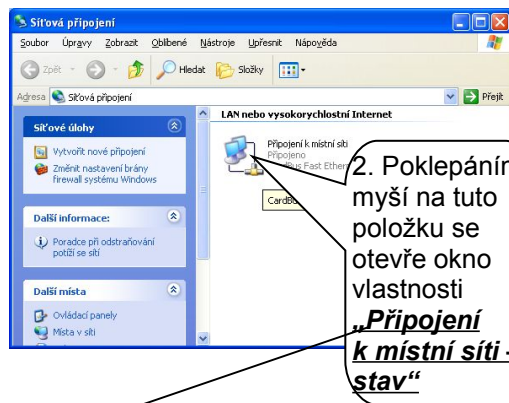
Síťová připojení

Soubor Úpravy Zobrazit Oblíbené Nástroje Upřesnit Nápověda

Zpět Hledat Složky

Adresa Síťová připojení Přejít

Síťové úlohy

Vytvořit nové připojení

Změnit nastavení brány firewall systému Windows

Další informace:

Poradce při odstraňování potíží se sítí

Další místa

Ovládací panely

Místa v síti

LAN nebo vysokorychlostní Internet

Připojení k místní síti
Připojeno
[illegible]us Fast Ether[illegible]

CardBu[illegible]

2. Poklepáním myší na tuto položku se otevře okno vlastnosti „Připojení k místní síti - stav“